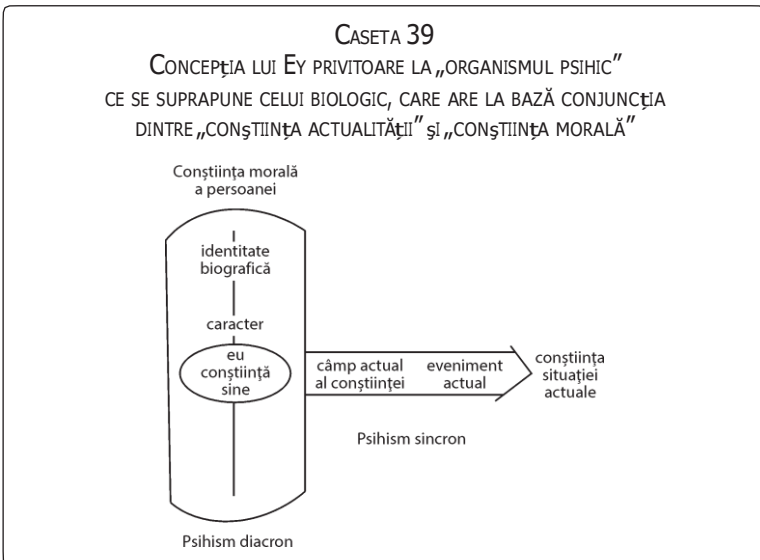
Caseta 39
Concepţia lui Ey privitoare la „organismul psihic" ce se suprapune celui biologic, care are la bază conjuncţia dintre „conştiinţa actualităţii" şi „conştiinţa morală"

Conştiinţa morală a persoanei

identitate biografică

caracter

eu conştiinţă sine

câmp actual al conştiinţei

eveniment actual

conştiinţa situaţiei actuale

Psihism sincron

Psihism diacron